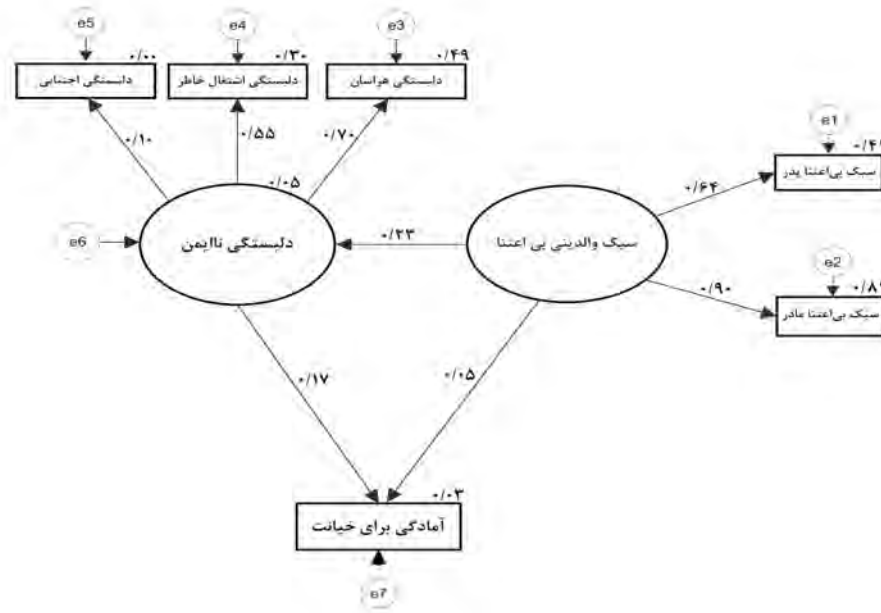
e5
e4
e3
۰/۰۰
۰/۳۰
۰/۴۹
دلبستگی اجتنابی
دلبستگی اشتغال خاطر
دلبستگی هراسان
۰/۱۰
۰/۵۵
۰/۷۰
۰/۰۵
e1
۰/۴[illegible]
سبک بی‌اعتنا پدر
۰/۶۴
e6
دلبستگی ناایمن
۰/۲۳
سبک والدینی بی اعتنا
e2
۰/۸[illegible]
۰/۹۰
سبک بی‌اعتنا مادر
۰/۱۷
۰/۰۵
۰/۰۳
آمادگی برای خیانت
e7